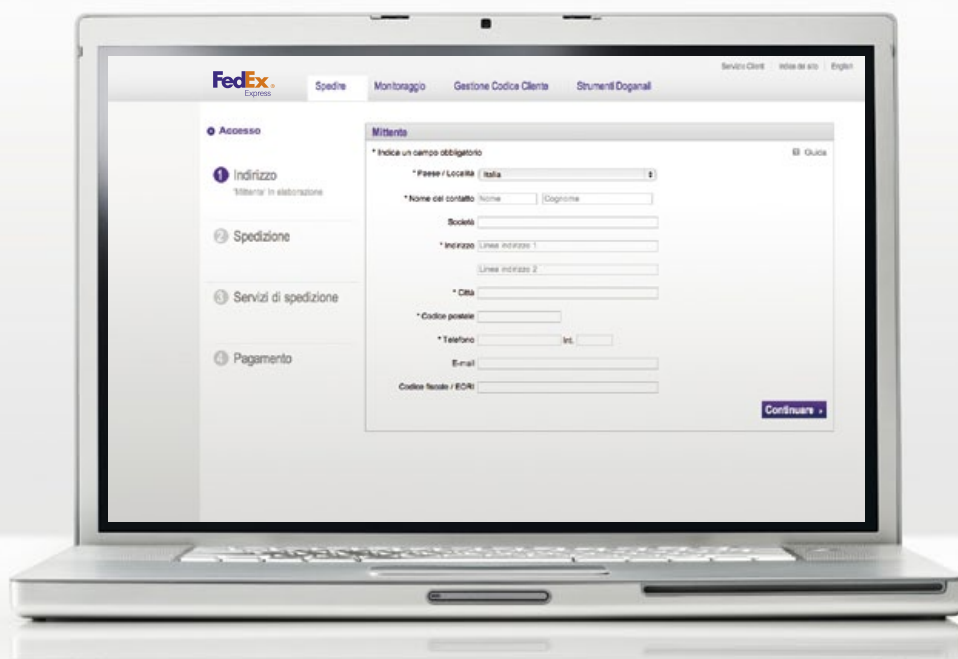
Servizio Clienti | Indice del sito | English

FedEx Express

Spedire | Monitoraggio | Gestione Codice Cliente | Strumenti Doganali

Accesso

1 Indirizzo
'Mittente' in elaborazione

2 Spedizione

3 Servizi di spedizione

4 Pagamento

Mittente

* Indica un campo obbligatorio

Guida

* Paese / Località Italia

* Nome del contatto Nome Cognome

Società

* Indirizzo Linea indirizzo 1

Linea indirizzo 2

* Città

* Codice postale

* Telefono Int.

E-mail

Codice fiscale / EORI

Continuare